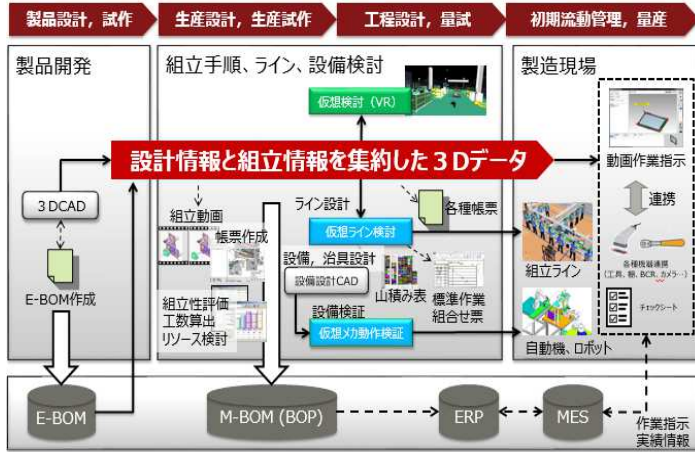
製品設計，試作

生産設計，生産試作

工程設計，量試

初期流動管理，量産

製品開発

組立手順、ライン、設備検討

製造現場

仮想検討（VR）

設計情報と組立情報を集約した３Dデータ

動画作業指示

3 DCAD

E-BOM作成

組立動画

帳票作成

ライン設計

各種帳票

連携

仮想ライン検討

設備，治具設計

設備設計CAD

山積み表

標準作業組合せ票

組立ライン

各種機器連携（工具、棚、BCR、カメラ…）

組立性評価
工数算出
リソース検討

設備検証

仮想メカ動作検証

チェックシート

自動機、ロボット

E-BOM

M-BOM (BOP)

ERP

MES

作業指示
実績情報